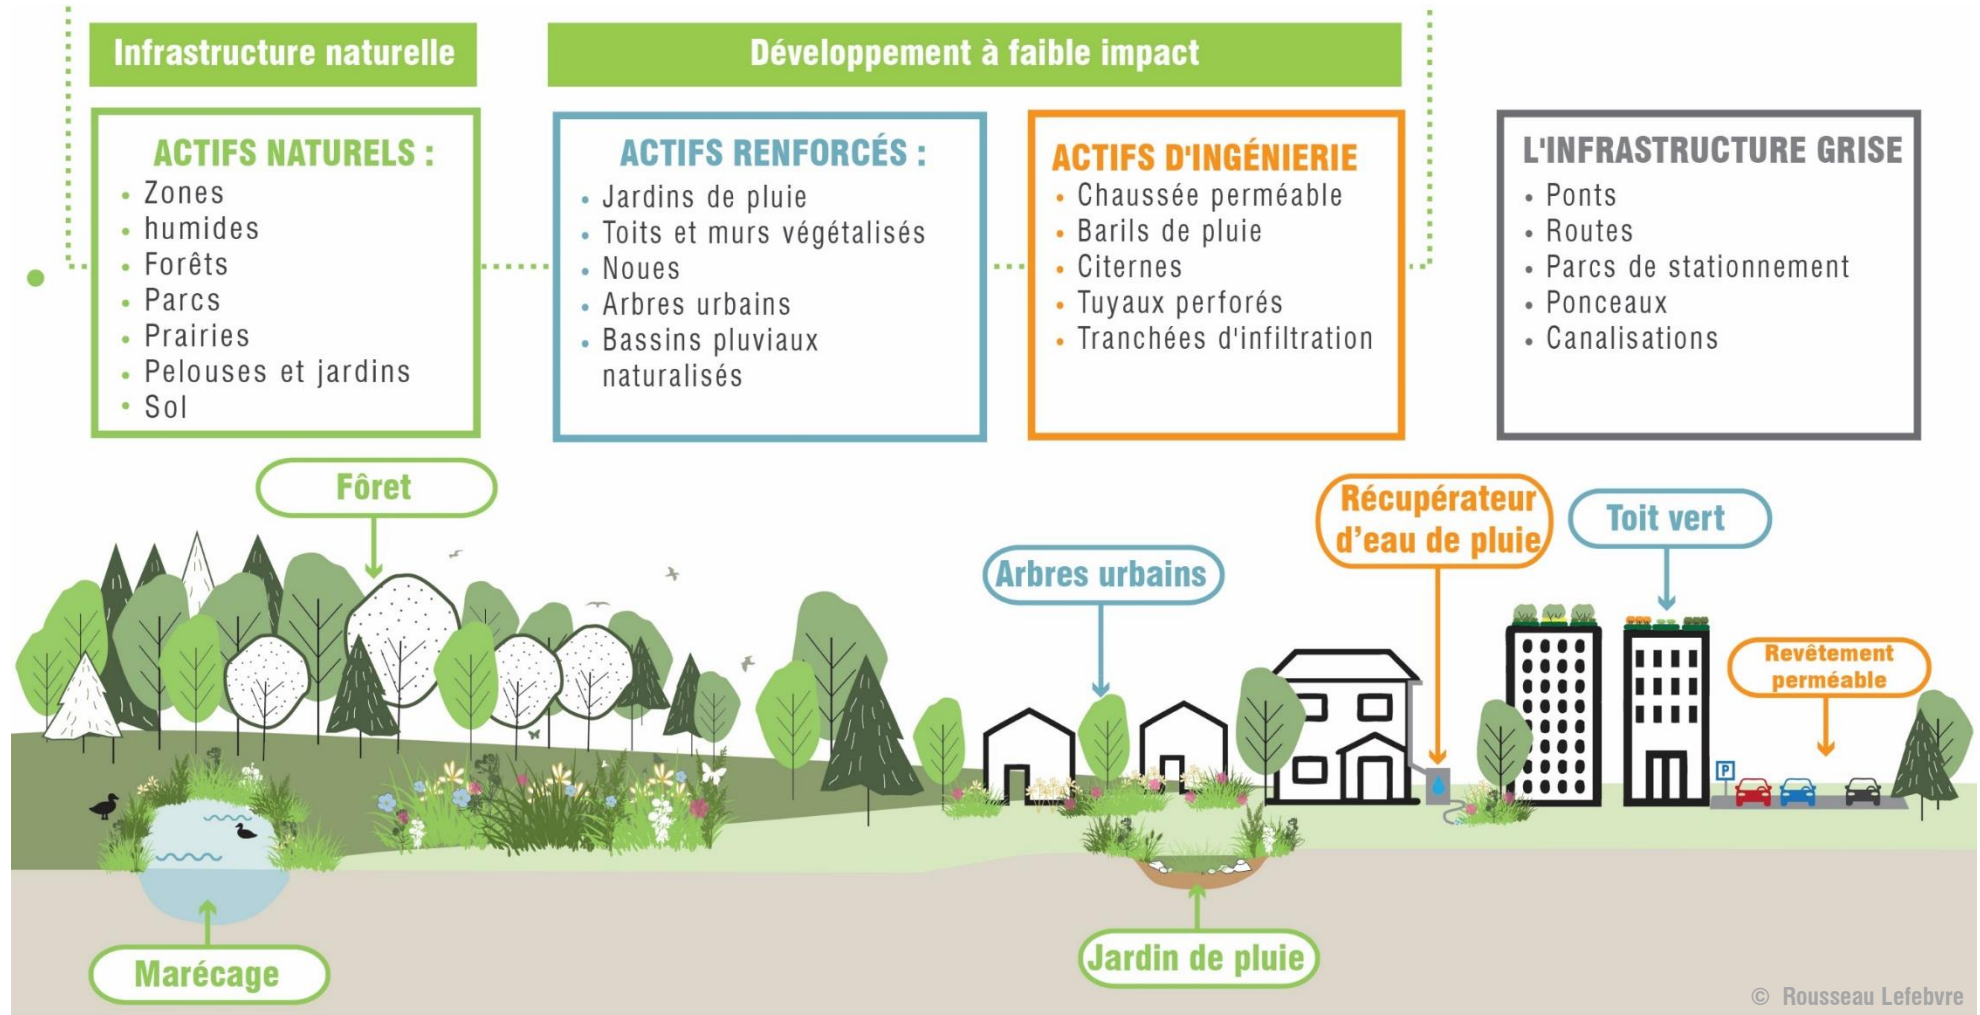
Infrastructure naturelle

Développement à faible impact

ACTIFS NATURELS :
• Zones humides
• Forêts
• Parcs
• Prairies
• Pelouses et jardins
• Sol

ACTIFS RENFORCÉS :
• Jardins de pluie
• Toits et murs végétalisés
• Noues
• Arbres urbains
• Bassins pluviaux naturalisés

ACTIFS D'INGÉNIERIE
• Chaussée perméable
• Barils de pluie
• Citernes
• Tuyaux perforés
• Tranchées d'infiltration

L'INFRASTRUCTURE GRISE
• Ponts
• Routes
• Parcs de stationnement
• Ponceaux
• Canalisations

Fôret

Récupérateur d'eau de pluie

Toit vert

Arbres urbains

Revêtement perméable

P

Marécage

Jardin de pluie

© Rousseau Lefebvre